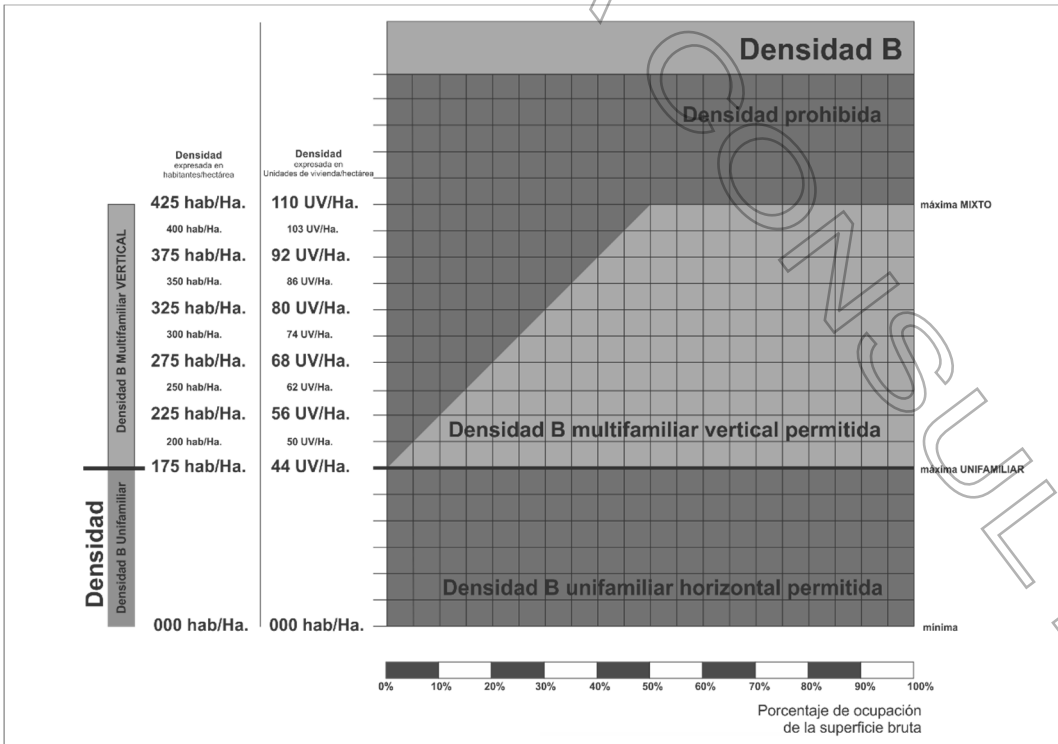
Densidad B

Densidad prohibida

Densidad
expresada en
habitantes/hectárea

Densidad
expresada en
Unidades de vivienda/hectárea

| | |
|---|---|
| 425 hab/Ha. | 110 UV/Ha. |
| 400 hab/Ha. | 103 UV/Ha. |
| 375 hab/Ha. | 92 UV/Ha. |
| 350 hab/Ha. | 86 UV/Ha. |
| 325 hab/Ha. | 80 UV/Ha. |
| 300 hab/Ha. | 74 UV/Ha. |
| 275 hab/Ha. | 68 UV/Ha. |
| 250 hab/Ha. | 62 UV/Ha. |
| 225 hab/Ha. | 56 UV/Ha. |
| 200 hab/Ha. | 50 UV/Ha. |
| 175 hab/Ha. | 44 UV/Ha. |
| 000 hab/Ha. | 000 hab/Ha. |

Densidad B Multifamiliar VERTICAL

Densidad B Unifamiliar

Densidad

máxima MIXTO

Densidad B multifamiliar vertical permitida

máxima UNIFAMILIAR

Densidad B unifamiliar horizontal permitida

mínima

0% 10% 20% 30% 40% 50% 60% 70% 80% 90% 100%

Porcentaje de ocupación
de la superficie bruta

CONSUL